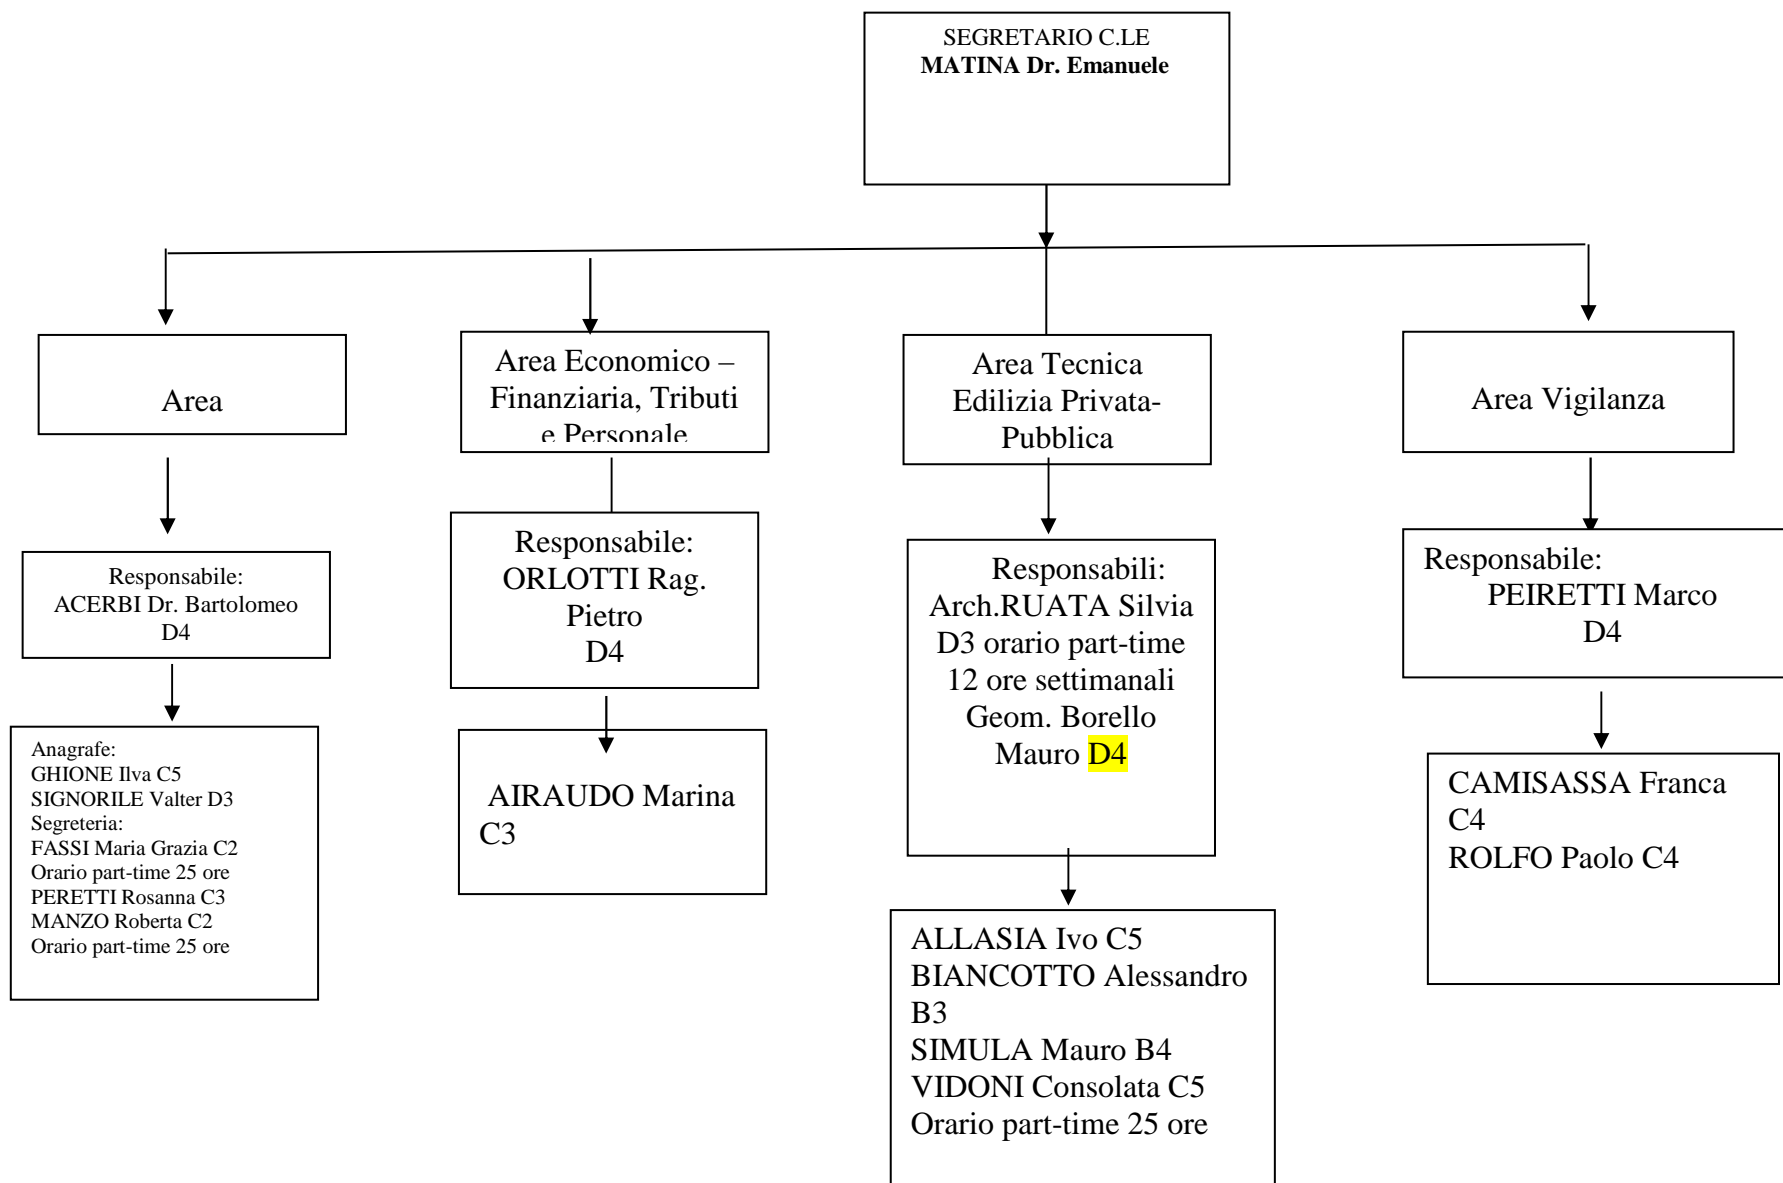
SEGRETARIO C.LE
**MATINA Dr. Emanuele**

Area

Responsabile:
ACERBI Dr. Bartolomeo
D4

Anagrafe:
GHIONE Ilva C5
SIGNORILE Valter D3
Segreteria:
FASSI Maria Grazia C2
Orario part-time 25 ore
PERETTI Rosanna C3
MANZO Roberta C2
Orario part-time 25 ore

Area Economico – Finanziaria, Tributi e Personale

Responsabile:
ORLOTTI Rag. Pietro
D4

AIRAUDO Marina C3

Area Tecnica Edilizia Privata-Pubblica

Responsabili:
Arch.RUATA Silvia D3 orario part-time 12 ore settimanali
Geom. Borello Mauro D4

ALLASIA Ivo C5
BIANCOTTO Alessandro B3
SIMULA Mauro B4
VIDONI Consolata C5
Orario part-time 25 ore

Area Vigilanza

Responsabile:
PEIRETTI Marco
D4

CAMISASSA Franca C4
ROLFO Paolo C4